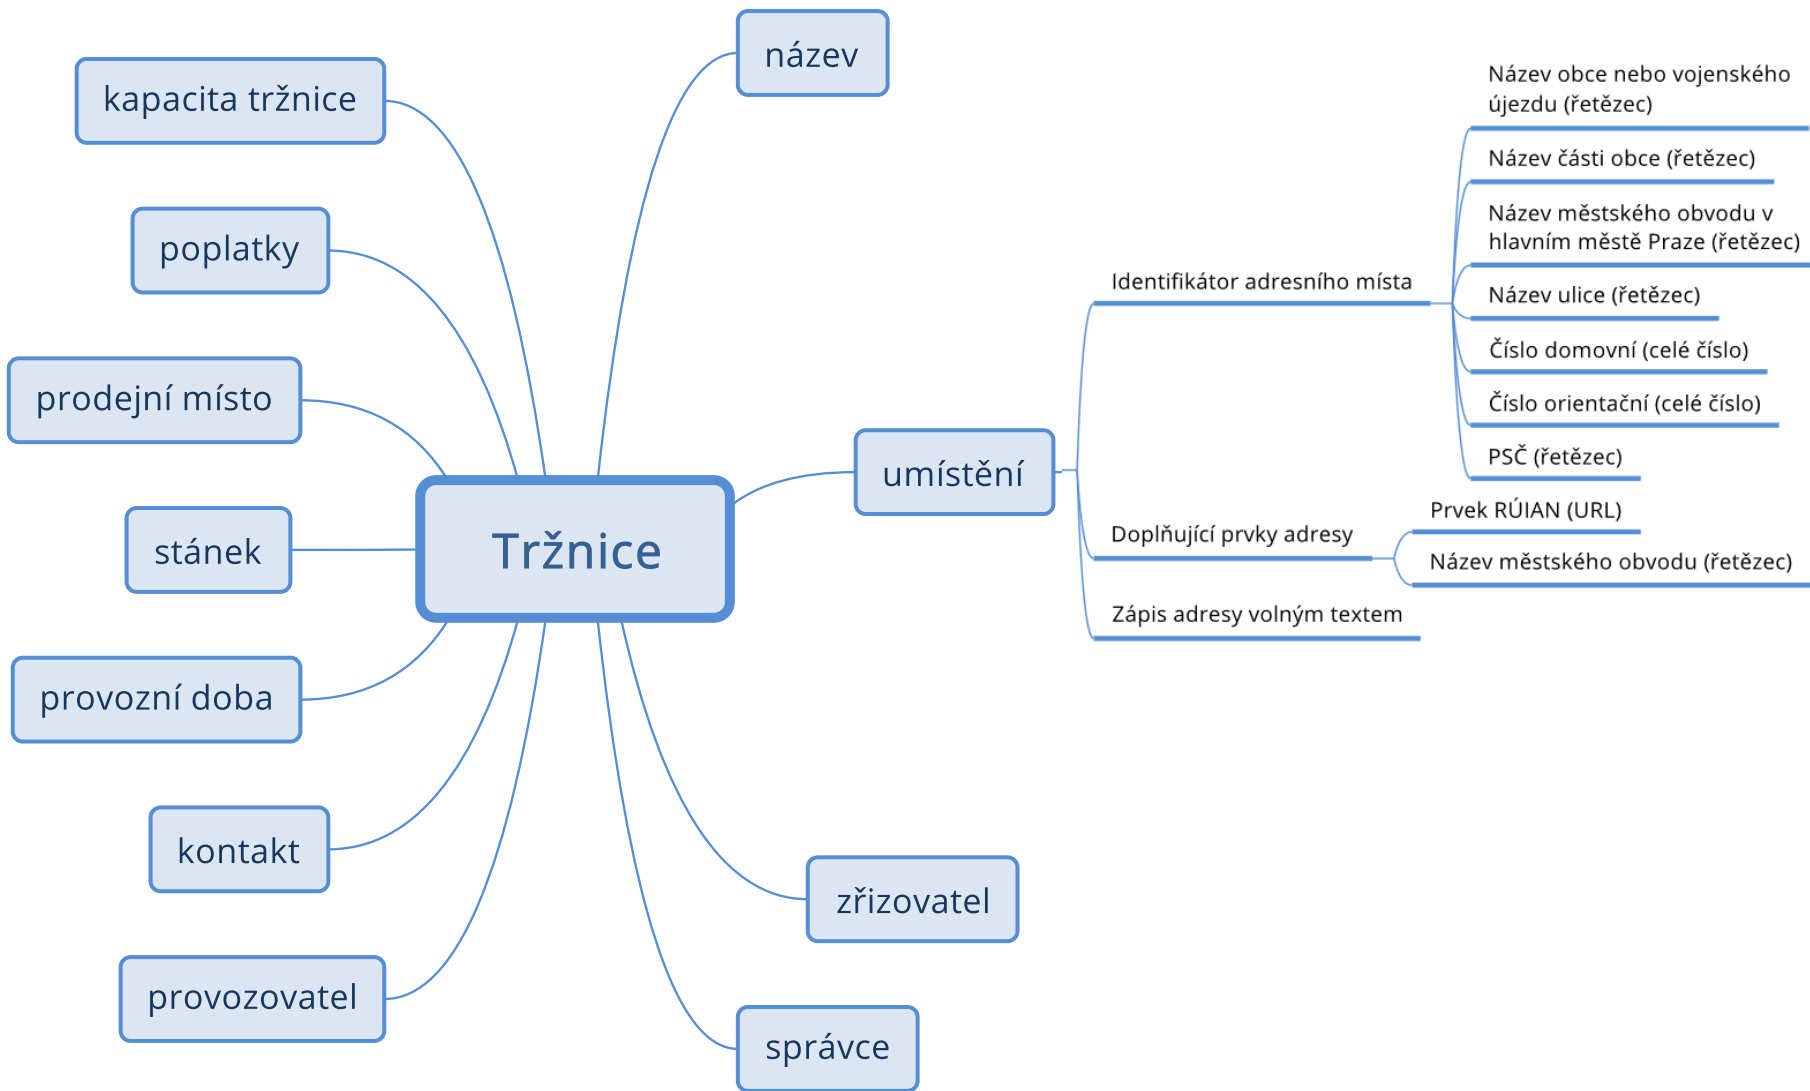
Tržnice

kapacita tržnice

poplatky

prodejní místo

stánek

provozní doba

kontakt

provozovatel

název

umístění

Identifikátor adresního místa

Název obce nebo vojenského újezdu (řetězec)

Název části obce (řetězec)

Název městského obvodu v hlavním městě Praze (řetězec)

Název ulice (řetězec)

Číslo domovní (celé číslo)

Číslo orientační (celé číslo)

PSČ (řetězec)

Doplňující prvky adresy

Prvek RÚIAN (URL)

Název městského obvodu (řetězec)

Zápis adresy volným textem

zřizovatel

správce